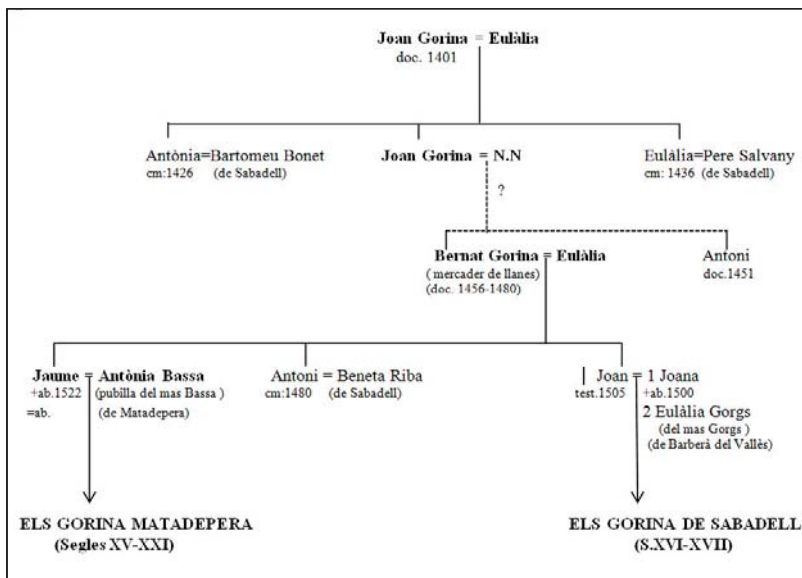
Joan Gorina = Eulàlia
doc. 1401

Antònia=Bartomeu Bonet
cm:1426 (de Sabadell)

Joan Gorina = N.N

Eulàlia=Pere Salvany
cm: 1436 (de Sabadell)

?

Bernat Gorina = Eulàlia
( mercader de llanes)
(doc. 1456-1480)

Antoni
doc.1451

Jaume = Antònia Bassa
+ab.1522 (pubilla del mas Bassa )
=ab. (de Matadepera)

Antoni = Beneta Riba
cm:1480 (de Sabadell)

Joan = 1 Joana
test.1505 +ab.1500
2 Eulàlia Gorgs
(del mas Gorgs )
(de Barberà del Vallès)

ELS GORINA MATADEPERA
(Segles XV-XXI)

ELS GORINA DE SABADELL
(S.XVI-XVII)